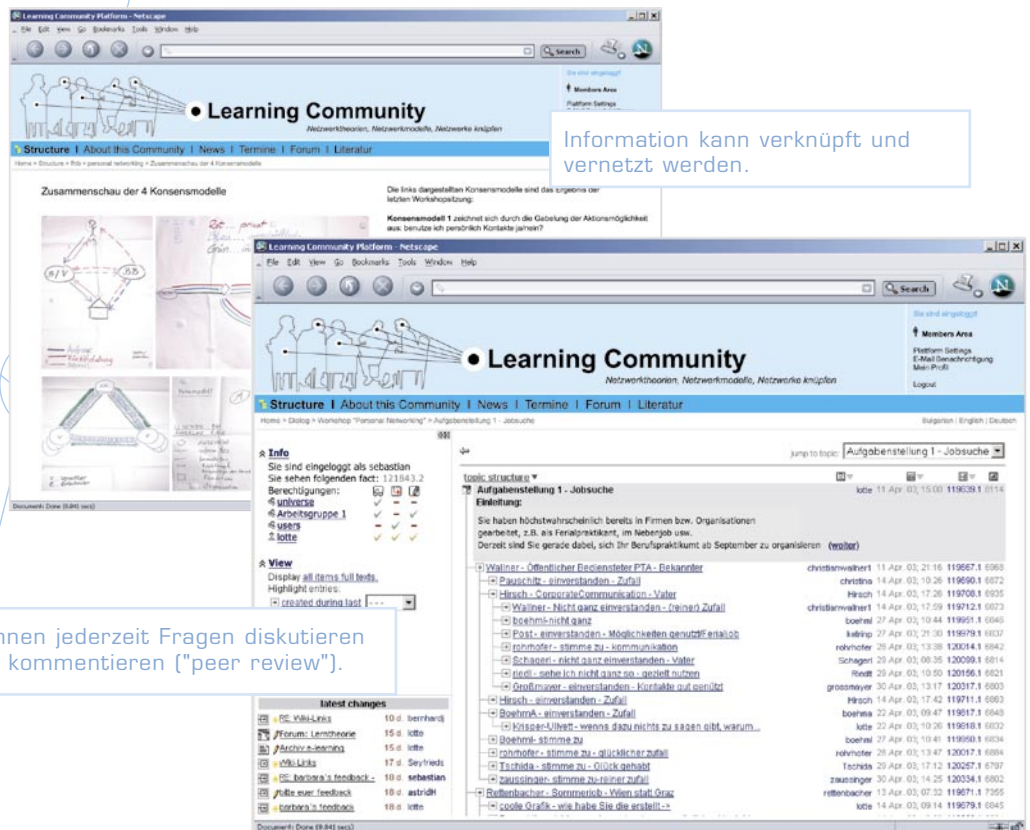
Learning Community Platform - Netscape
File Edit View Go Bookmarks Tools Window Help
Search
Sie sind eingeloggt
Members Area
Platform Settings
• Learning Community
Netzwerktheorien, Netzwerkmodelle, Netzwerke knüpfen
Structure | About this Community | News | Termine | Forum | Literatur
Home > Structure > Rib > personal networking > Zusammenschau der 4 Konsensmodelle
Zusammenschau der 4 Konsensmodelle
Die links dargestellten Konsensmodelle sind das Ergebnis der letzten Workshopsitzung:
Konsensmodell 1 zeichnet sich durch die Gabelung der Aktionsmöglichkeit aus: benutze ich persönlich Kontakte (ja/nein)?
Document: Done (0.841 secs)

Information kann verknüpft und vernetzt werden.

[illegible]nnen jederzeit Fragen diskutieren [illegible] kommentieren ("peer review").

Learning Community Platform - Netscape
File Edit View Go Bookmarks Tools Window Help
Search
Sie sind eingeloggt
Members Area
Platform Settings
E-Mail Benachrichtigung
Mein Profil
Logout
• Learning Community
Netzwerktheorien, Netzwerkmodelle, Netzwerke knüpfen
Structure | About this Community | News | Termine | Forum | Literatur
Home > Dialog > Workshop "Personal Networking" > Aufgabenstellung 1 - Jobsuche
Bulgarian | English | Deutsch
Info
Sie sind eingeloggt als sebastian
Sie sehen folgenden fact: 121843.2
Berechtigungen:
universe
Arbeitsgruppe 1
users
lotte
View
Display all items full texts.
Highlight entries:
created during last
latest changes
RE: Wiki-Links 10 d. bernhardj
Forum: Lerntheorie 15 d. lotte
Archiv e-learning 15 d. lotte
Wiki-Links 17 d. Seyfrieds
RE: barbara's feedback - 18 d. sebastian
lotte euer feedback 18 d. astridH
barbara's feedback 18 d. lotte
jump to topic: Aufgabenstellung 1 - Jobsuche
topic structure
Aufgabenstellung 1 - Jobsuche lotte 11 Apr. 03; 15:00 119639.1 6114
Einleitung:
Sie haben höchstwahrscheinlich bereits in Firmen bzw. Organisationen gearbeitet, z.B. als Ferialpraktikant, im Nebenjob usw.
Derzeit sind Sie gerade dabei, sich Ihr Berufspraktikum ab September zu organisieren (weiter)
Wallner - Öffentlicher Bediensteter PTA - Bekannter christianwallner1 11 Apr. 03; 21:16 119667.1 6068
Pauschitz - einverstanden - Zufall christina 15 Apr. 03; 10:26 119890.1 6872
Hirsch - CorporateCommunication - Vater Hirsch 14 Apr. 03; 17:26 119708.1 6935
Wallner - Nicht ganz einverstanden - (reiner) Zufall christianwallner1 14 Apr. 03; 17:59 119712.1 6073
boehml-nicht ganz boehml 27 Apr. 03; 10:44 119951.1 6046
Post - einverstanden - Möglichkeiten genutzt/Ferialjob katring 27 Apr. 03; 21:30 119979.1 6837
rohrhofer - stimme zu - kommunikation rohrhofer 26 Apr. 03; 13:38 120014.1 6842
Schagerl - nicht ganz einverstanden - Vater Schagerl 29 Apr. 03; 08:35 120099.1 6814
riedl - sehe ich nicht ganz so - gezielt nutzen Riedl 29 Apr. 03; 10:50 120156.1 6821
Großmayer - einverstanden - Kontakte gut genützt grossmayer 30 Apr. 03; 13:17 120317.1 6803
Hirsch - einverstanden - Zufall Hirsch 14 Apr. 03; 17:42 119711.1 6063
BoehmA - einverstanden - Zufall boehma 22 Apr. 03; 09:47 119817.1 6848
Knisper-Ullwitt - wenns dazu nichts zu sagen gibt, warum... lotte 22 Apr. 03; 10:26 119818.1 6832
boehml- stimme zu boehml 27 Apr. 03; 10:41 119950.1 6834
rohrhofer - stimme zu - glücklicher zufall rohrhofer 28 Apr. 03; 13:47 120017.1 6884
Tschida - stimme zu - Glück gehabt Tschida 29 Apr. 03; 17:12 120257.1 6797
zaussinger- stimme zu-reiner zufall zaussinger 30 Apr. 03; 14:25 120334.1 6802
Rettenbacher - Sommerjob - Wien statt Graz rettenbacher 13 Apr. 03; 07:32 119671.1 7355
coole Grafik - wie habe Sie die erstellt -> lotte 14 Apr. 03; 09:14 119679.1 6845
Document: Done (0.841 secs)